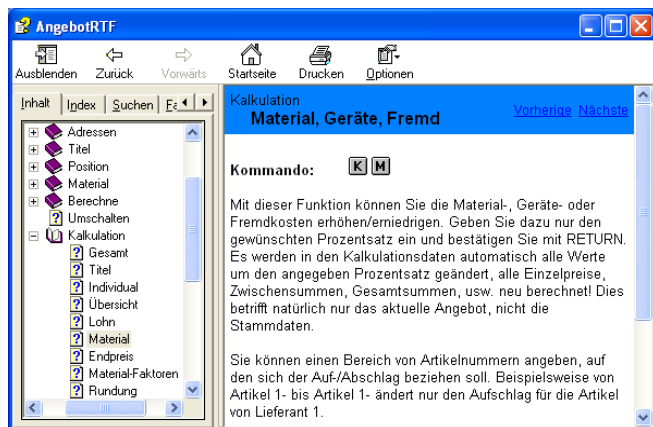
AngebotRTF

Ausblenden Zurück Vorwärts Startseite Drucken Optionen

Inhalt Index Suchen Fa

Adressen
Titel
Position
Material
Berechne
Umschalten
Kalkulation
Gesamt
Titel
Individual
Übersicht
Lohn
Material
Endpreis
Material-Faktoren
Rundung

Kalkulation
Material, Geräte, Fremd

Vorherige Nächste

Kommando: K M

Mit dieser Funktion können Sie die Material-, Geräte- oder Fremdkosten erhöhen/erniedrigen. Geben Sie dazu nur den gewünschten Prozentsatz ein und bestätigen Sie mit RETURN. Es werden in den Kalkulationsdaten automatisch alle Werte um den angegeben Prozentsatz geändert, alle Einzelpreise, Zwischensummen, Gesamtsummen, usw. neu berechnet! Dies betrifft natürlich nur das aktuelle Angebot, nicht die Stammdaten.

Sie können einen Bereich von Artikelnummern angeben, auf den sich der Auf-/Abschlag beziehen soll. Beispielsweise von Artikel 1- bis Artikel 1- ändert nur den Aufschlag für die Artikel von Lieferant 1.